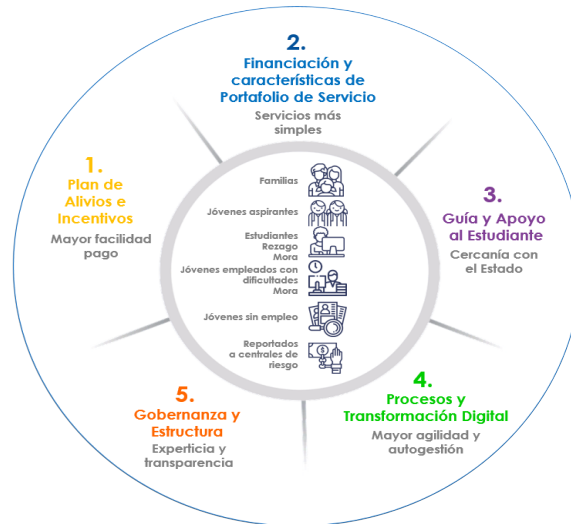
2.
Financiación y características de Portafolio de Servicio
Servicios más simples

1.
Plan de Alivios e Incentivos
Mayor facilidad pago

3.
Guía y Apoyo al Estudiante
Cercanía con el Estado

Familias
Jóvenes aspirantes
Estudiantes Rezago Mora
Jóvenes empleados con dificultades Mora
Jóvenes sin empleo
Reportados a centrales de riesgo

5.
Gobernanza y Estructura
Experticia y transparencia

4.
Procesos y Transformación Digital
Mayor agilidad y autogestión